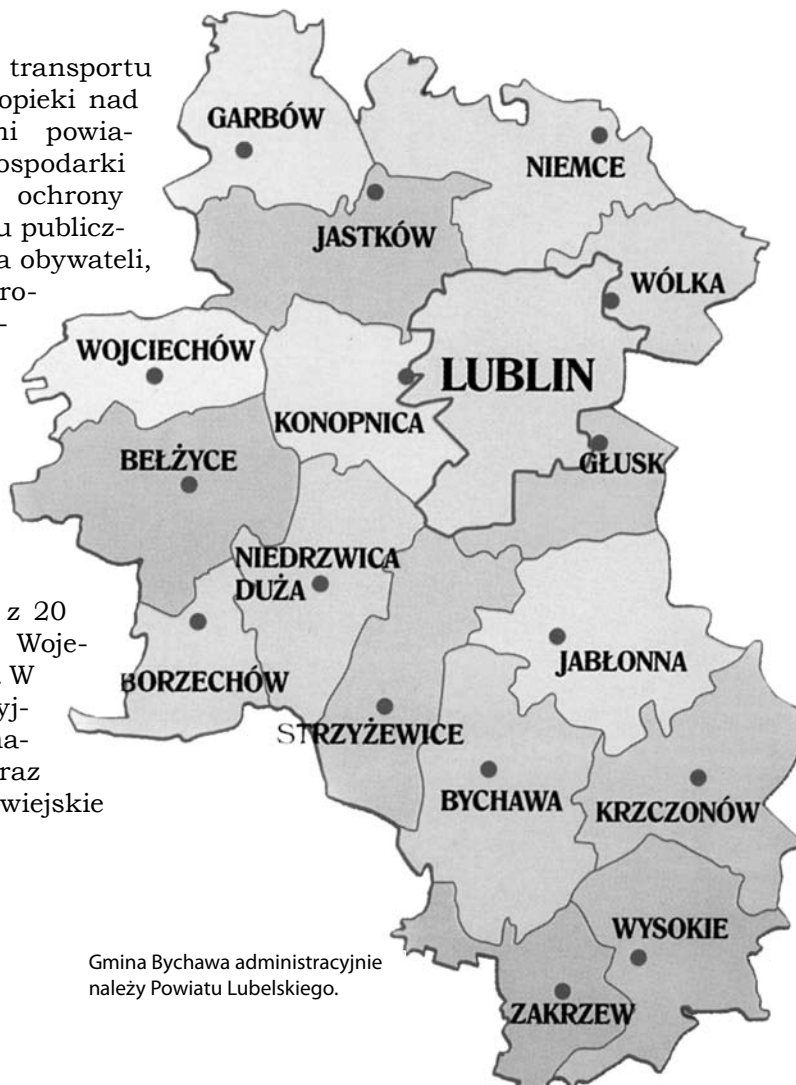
transportu
opieki nad
ni powia-
ospodarki
ochrony
u publicz-
a obywateli,
ro-
-

z 20
Woje-
W
yj-
na-
raz
wiejskie

GARBÓW
NIEMCE
JASTKÓW
WÓLKA
WOJCIECHÓW
LUBLIN
KONOPNICA
BEŁŻYCE
GŁUSK
NIEDRZWICA DUŻA
BORZECHÓW
JABŁONNA
STRZYŻEWICE
BYCHAWA
KRZCZONÓW
WYSOKIE
ZAKRZEW

Gmina Bychawa administracyjnie należy Powiatu Lubelskiego.